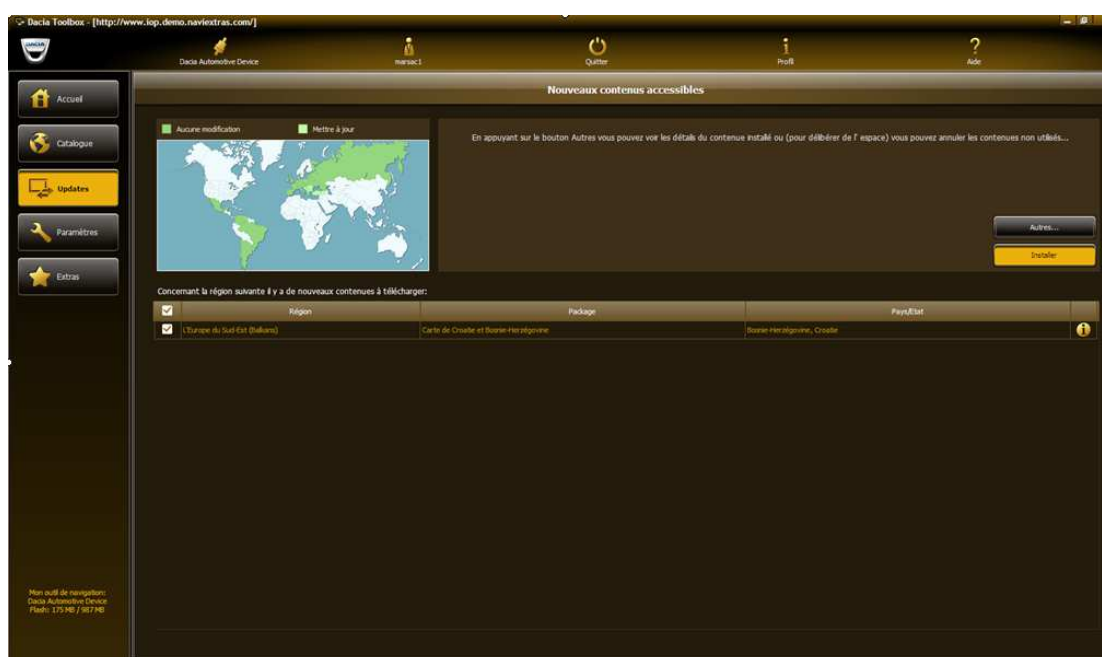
Dacia Toolbox - [http://www.iop.demo.naviextras.com/]

DACIA

Dacia Automotive Device

marsac1

Quitter

Profil

Aide

Accueil

Catalogue

Updates

Paramètres

Extras

Nouveaux contenus accessibles

Aucune modification

Mettre à jour

En appuyant sur le bouton Autres vous pouvez voir les détails du contenue installé ou (pour délibérer de l' espace) vous pouvez annuler les contenues non utilisés...

Autres...

Installer

Concernant la région suivante il y a de nouveaux contenues à télécharger:

| ☑ | Région | Package | Pays/Etat | |
|---|---|---|---|---|
| ☑ | L'Europe du Sud-Est (Balkans) | Carte de Croatie et Bosnie-Herzégovine | Bosnie-Herzégovine, Croatie | i |

Mon outil de navigation:
Dacia Automotive Device
Flash: 175 MB / 987 MB